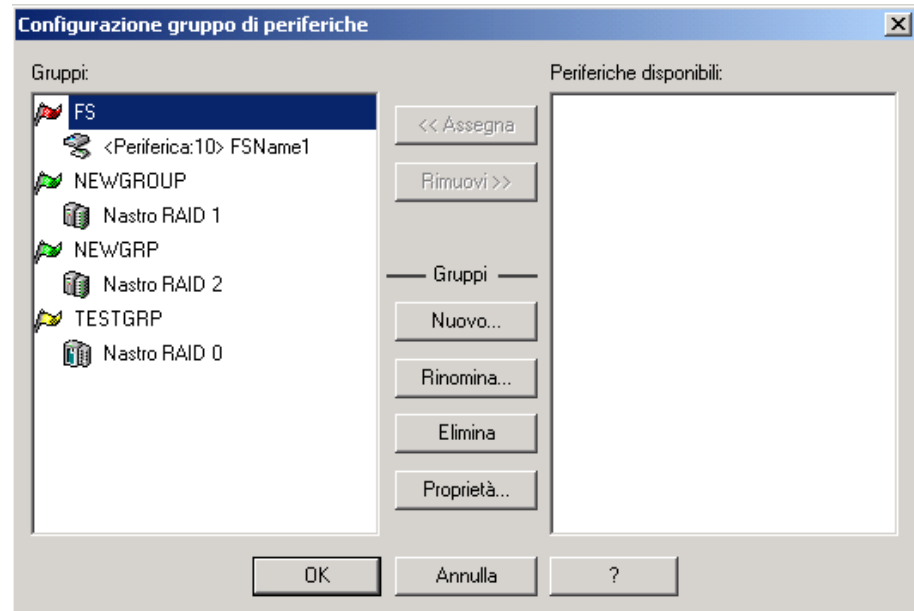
Configurazione gruppo di periferiche

Gruppi:

FS
<Periferica:10> FSName1
NEWGROUP
Nastro RAID 1
NEWGRP
Nastro RAID 2
TESTGRP
Nastro RAID 0

<< Assegna
Rimuovi >>
Gruppi
Nuovo...
Rinomina...
Elimina
Proprietà...

Periferiche disponibili:

OK
Annulla
?